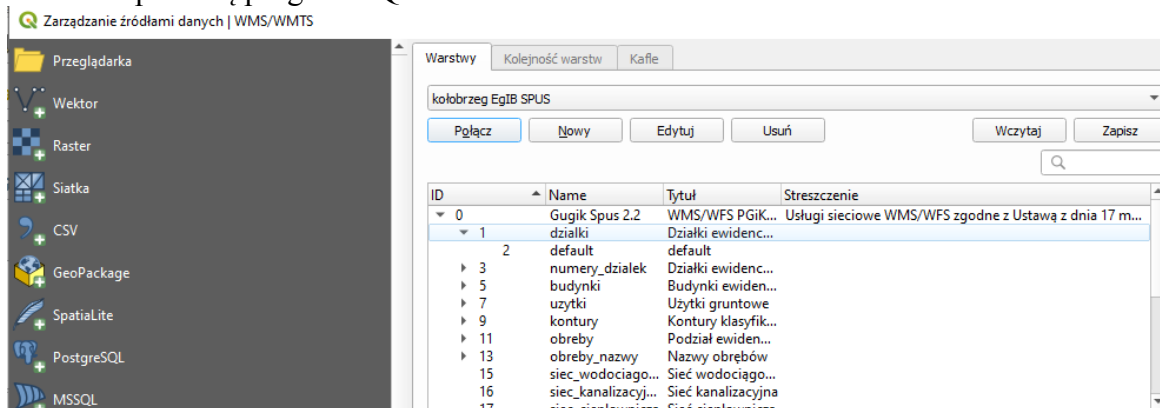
Zarządzanie źródłami danych | WMS/WMTS

Przeglądarka
Wektor
Raster
Siatka
CSV
GeoPackage
SpatiaLite
PostgreSQL
MSSQL

Warstwy | Kolejność warstw | Kafle

kołobrzeg EgIB SPUS

Połącz | Nowy | Edytuj | Usuń | Wczytaj | Zapisz

| ID | Name | Tytuł | Streszczenie |
|---|---|---|---|
| 0 | Gugik Spus 2.2 | WMS/WFS PGiK... | Usługi sieciowe WMS/WFS zgodne z Ustawą z dnia 17 m... |
| 1 | dzialki | Działki ewidenc... | |
| 2 | default | default | |
| 3 | numery_dzialek | Działki ewidenc... | |
| 5 | budynki | Budynki ewiden... | |
| 7 | uzytki | Użytki gruntowe | |
| 9 | kontury | Kontury klasyfik... | |
| 11 | obreby | Podział ewiden... | |
| 13 | obreby_nazwy | Nazwy obrębów | |
| 15 | siec_wodociago... | Sieć wodociąg... | |
| 16 | siec_kanalizacyj... | Sieć kanalizacyjna | |
| 17 | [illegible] | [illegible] | |